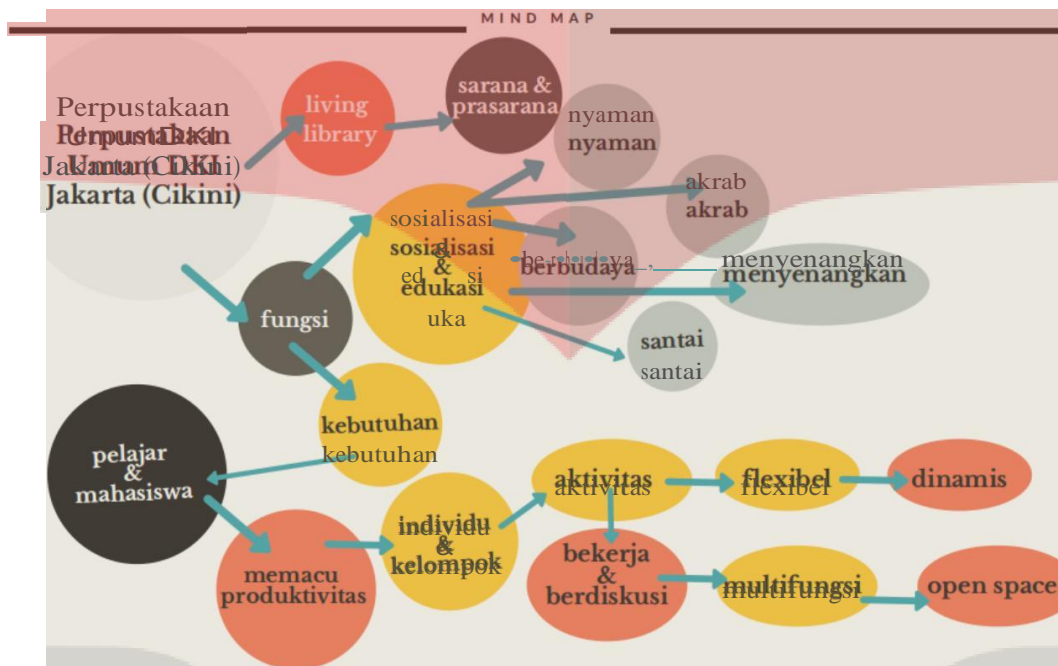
MIND MAP

Perpustakaan Umum DKI Jakarta (Cikini)

living library

sarana & prasarana

nyaman

akrab

sosialisasi & edukasi

berbudaya

menyenangkan

santai

fungsi

kebutuhan

pelajar & mahasiswa

memacu produktivitas

individu & kelompok

aktivitas

flexibel

dinamis

bekerja & berdiskusi

multifungsi

open space